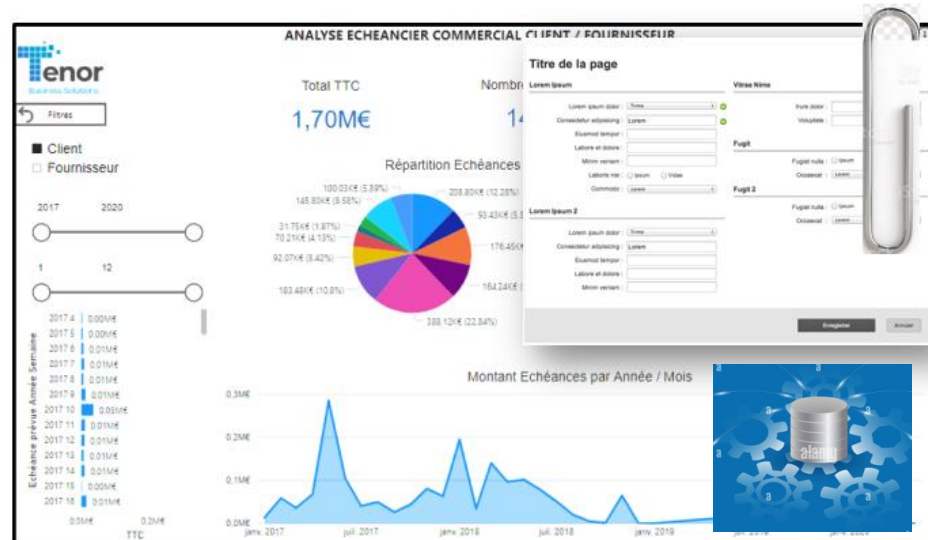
ANALYSE ECHEANCIER COMMERCIAL CLIENT / FOURNISSEUR

Tenor
Business Solutions

Filtres

■ Client
□ Fournisseur

2017 2020

1 12

Total TTC
1,70M€

Nombr
14

Répartition Echéances

100.03K€ (5.89%)
145.80K€ (8.58%)
31.75K€ (1.87%)
70.21K€ (4.13%)
92.07K€ (5.42%)
183.48K€ (10.8%)
208.80K€ (12.28%)
93.43K€ (5.5
176.45K
164.24K€ (
388.12K€ (22.84%)

Echéance prévue Année Semaine
2017 4 0.00M€
2017 5 0.00M€
2017 6 0.01M€
2017 7 0.01M€
2017 8 0.01M€
2017 9 0.01M€
2017 10 0.05M€
2017 11 0.01M€
2017 12 0.01M€
2017 13 0.01M€
2017 14 0.01M€
2017 15 0.00M€
2017 16 0.01M€
0.0M€ 0.2M€
TTC

Montant Echéances par Année / Mois
0.3M€
0.2M€
0.1M€
0.0M€
janv. 2017 juil. 2017 janv. 2018 juil. 2018 janv. 2019

Titre de la page
Lorem Ipsum
Lorem ipsum dolor : Trime
Consectetur adipisicing : Lorem
Eiusmod tempor :
Labore et dolore :
Minim veniam :
Labore nisi : Ipsum Vidae
Commodo : Lorem
Lorem Ipsum 2
Lorem ipsum dolor : Trime
Consectetur adipisicing : Lorem
Eiusmod tempor :
Labore et dolore :
Minim veniam :
Vitae Nime
Irure dolor :
Voluptate :
Fugit
Fugiat nulla : Ipsum
Occaecat : Lorem
Fugit 2
Fugiat nulla : Ipsum
Occaecat : Lorem
Enregistrer
Annuler

alamy
a